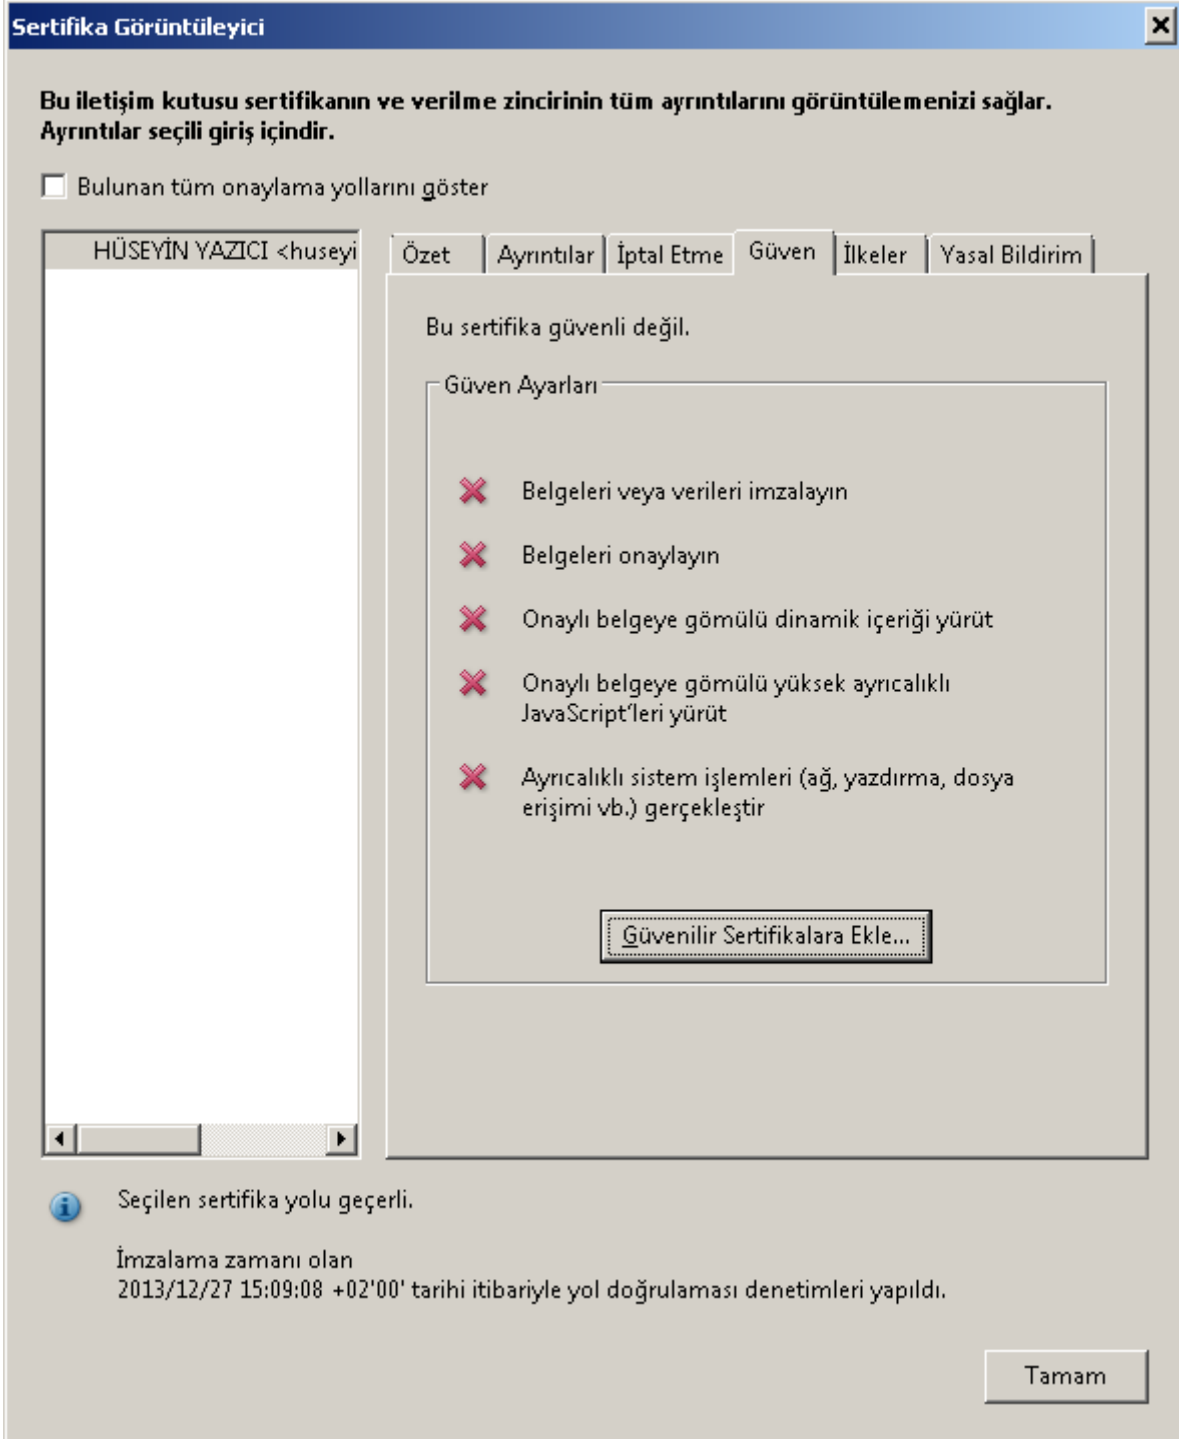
Sertifika Görüntüleyici

Bu iletişim kutusu sertifikanın ve verilme zincirinin tüm ayrıntılarını görüntülemenizi sağlar. Ayrıntılar seçili giriş içindir.

Bulunan tüm onaylama yollarını göster

HÜSEYİN YAZICI <huseyi

Özet | Ayrıntılar | İptal Etme | Güven | İlkeler | Yasal Bildirim

Bu sertifika güvenli değil.

Güven Ayarları

Belgeleri veya verileri imzalayın

Belgeleri onaylayın

Onaylı belgeye gömülü dinamik içeriği yürüt

Onaylı belgeye gömülü yüksek ayrıcalıklı JavaScript'leri yürüt

Ayrıcalıklı sistem işlemleri (ağ, yazdırma, dosya erişimi vb.) gerçekleştir

Güvenilir Sertifikalara Ekle...

Seçilen sertifika yolu geçerli.

İmzalama zamanı olan 2013/12/27 15:09:08 +02'00' tarihi itibariyle yol doğrulaması denetimleri yapıldı.

Tamam